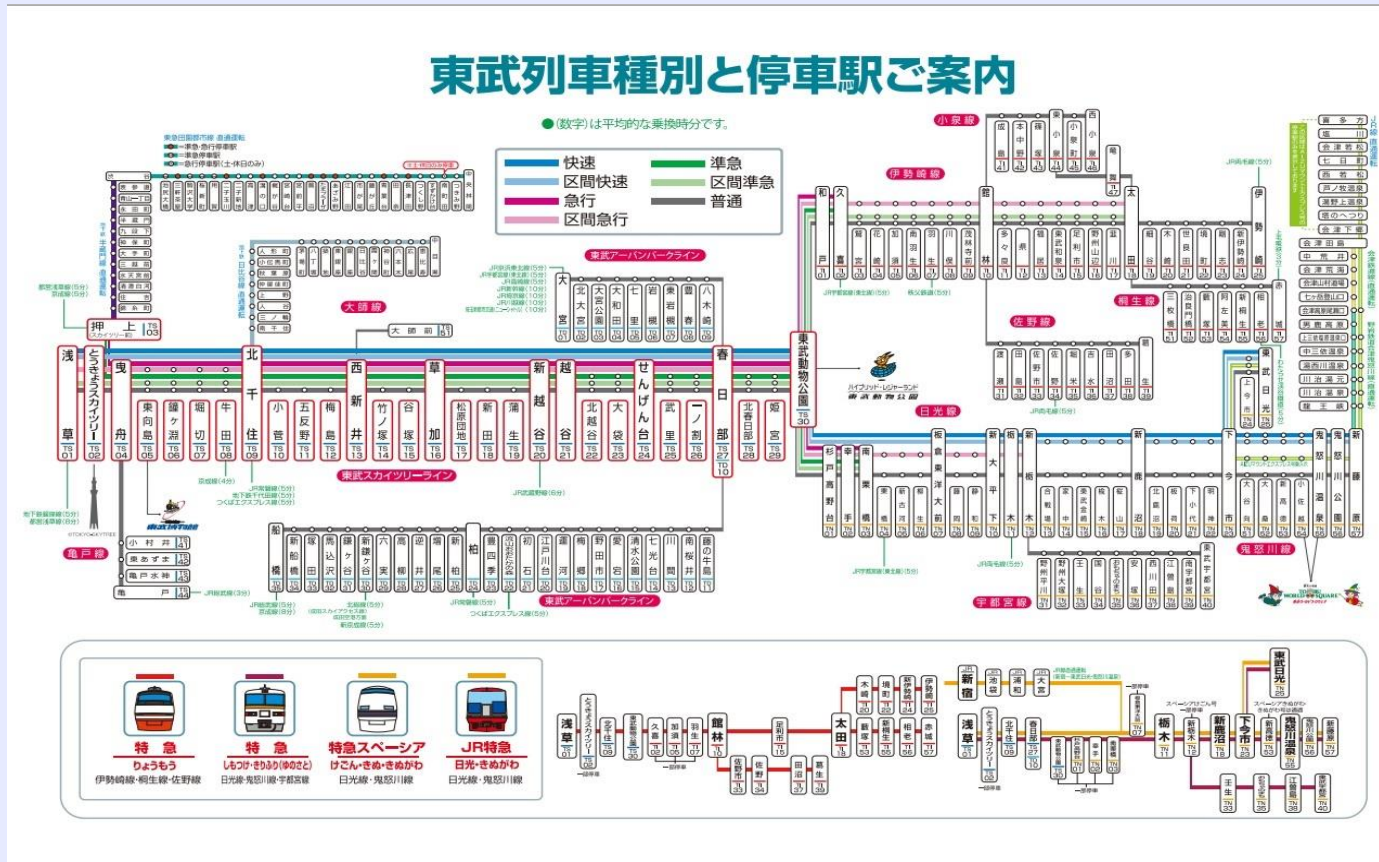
東武列車種別と停車駅ご案内

●(数字)は平均的な乗換時分です。

快速
区間快速
急行
区間急行
準急
区間準急
普通

小泉線
伊勢崎線
佐野線
桐生線
日光線
鬼怒川線
宇都宮線
大師線
東武スカイツリーライン
東武アーバンパークライン
亀戸線

浅草 TS 01
とうきょうスカイツリー TS 02
押上 スカイツリー前 TS 03
曳舟 TS 04
東向島 TS 05
鐘ヶ淵 TS 06
堀切 TS 07
牛田 TS 08
北千住 TS 09
小菅 TS 10
五反野 TS 11
梅島 TS 12
西新井 TS 13
竹ノ塚 TS 14
谷塚 TS 15
草加 TS 16
松原団地 TS 17
新田 TS 18
蒲生 TS 19
新越谷 TS 20
越谷 TS 21
北越谷 TS 22
大袋 TS 23
せんげん台 TS 24
武里 TS 25
一ノ割 TS 26
春日部 TS 27
北春日部 TS 28
姫宮 TS 29
東武動物公園 TS 30
大師前 TS 51

小村井 TS 41
東あずま TS 42
亀戸水神 TS 43
亀戸 TS 44

大宮
北大宮
大宮公園
大和田
七里
岩槻
東岩槻
豊春
八木崎

船橋
新船橋
塚田
馬込沢
鎌ヶ谷
新鎌ヶ谷
六実
高柳
逆井
増尾
新柏
柏
豊四季
流山おおたかの森
初石
江戸川台
運河
梅郷
野田市
愛宕
清水公園
七光台
川間
南桜井
藤の牛島

和戸
久喜
鷲宮
花崎
加須
南羽生
羽生
川俣
茂林寺前
館林
多々良
県
福居
東武和泉
足利市
野州山辺
韮川
太田
細谷
木崎
世良田
境町
剛志
新伊勢崎
伊勢崎
成島
本中野
篠塚
東小泉
小泉町
西小泉
竜舞
三枚橋
治良門橋
藪塚
阿左美
新桐生
相老
赤城
渡瀬
田島
佐野市
佐野
堀米
吉水
田沼
多田
葛生

杉戸高野台
幸手
南栗橋
栗橋
新古河
柳生
板倉東洋大前
藤岡
静和
新大平下
栃木
新栃木
合戦場
家中
東武金崎
楡木
樅山
新鹿沼
鹿沼
北鹿沼
板荷
下小代
明神
下今市
上今市
東武日光
大谷向
大桑
新高徳
小佐越
鬼怒川温泉
鬼怒川公園
新藤原
野州平川
野州大塚
壬生
国谷
おもちゃのまち
安塚
西川田
江曽島
南宇都宮
東武宇都宮

喜多方
塩川
会津若松
七日町
西若松
芦ノ牧温泉
湯野上温泉
塔のへつり
会津下郷
会津田島
中荒井
会津荒海
会津山村道場
七ヶ岳登山口
会津高原尾瀬口
男鹿高原
上三依塩原温泉口
中三依温泉
湯西川温泉
川治湯元
川治温泉
新藤原
龍王峡

ハイブリッド・レジャーランド 東武動物公園
TOBU WORLD SQUARE

特急 りょうもう 伊勢崎線・桐生線・佐野線
特急 しもつけ・きりふり(ゆのさと) 日光線・鬼怒川線・宇都宮線
特急スペーシア けごん・きぬ・きぬがわ 日光線・鬼怒川線
JR特急 日光・きぬがわ 日光線・鬼怒川線

浅草
とうきょうスカイツリー
北千住
東武動物公園
久喜
加須
羽生
館林
佐野市
佐野
足利市
田沼
葛生
太田
木崎
境町
新伊勢崎
伊勢崎
新桐生
相老
赤城
新宿
池袋
浦和
大宮
春日部
栃木
新栃木
新鹿沼
下今市
東武日光
鬼怒川温泉
新高徳
新藤原
壬生
おもちゃのまち
江曽島
東武宇都宮